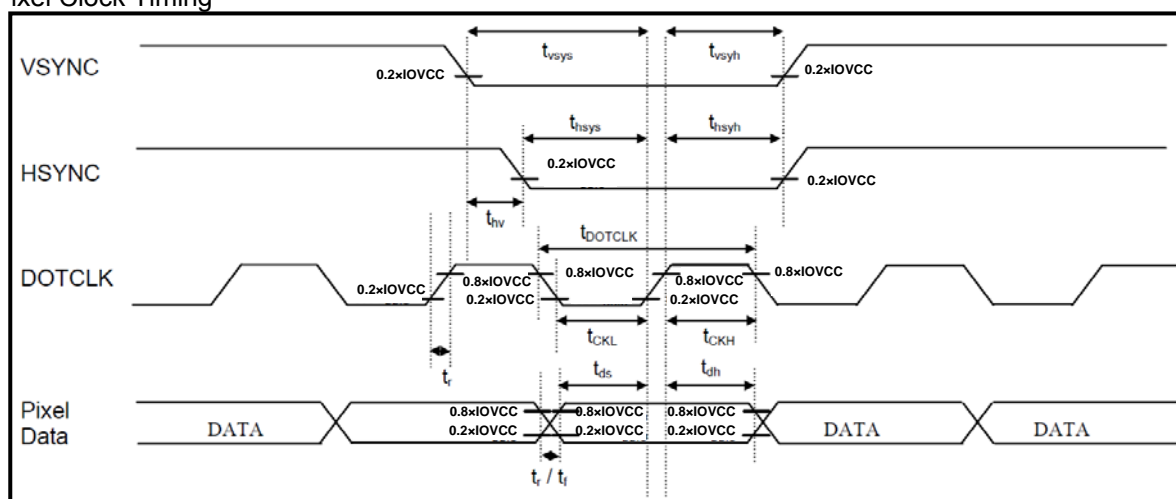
ixel Clock Timing

VSYNC
$t_{vsys}$
$t_{vsyh}$
0.2×IOVCC
0.2×IOVCC

HSYNC
$t_{hsys}$
$t_{hsyh}$
0.2×IOVCC
0.2×IOVCC
$t_{hv}$

DOTCLK
$t_{DOTCLK}$
0.2×IOVCC
0.8×IOVCC
0.2×IOVCC
0.8×IOVCC
0.8×IOVCC
0.2×IOVCC
0.8×IOVCC
$t_{CKL}$
$t_{CKH}$
$t_r$

Pixel Data
$t_{ds}$
$t_{dh}$
DATA
0.8×IOVCC
0.2×IOVCC
0.8×IOVCC
0.2×IOVCC
0.8×IOVCC
0.2×IOVCC
DATA
DATA
$t_r$ / $t_f$